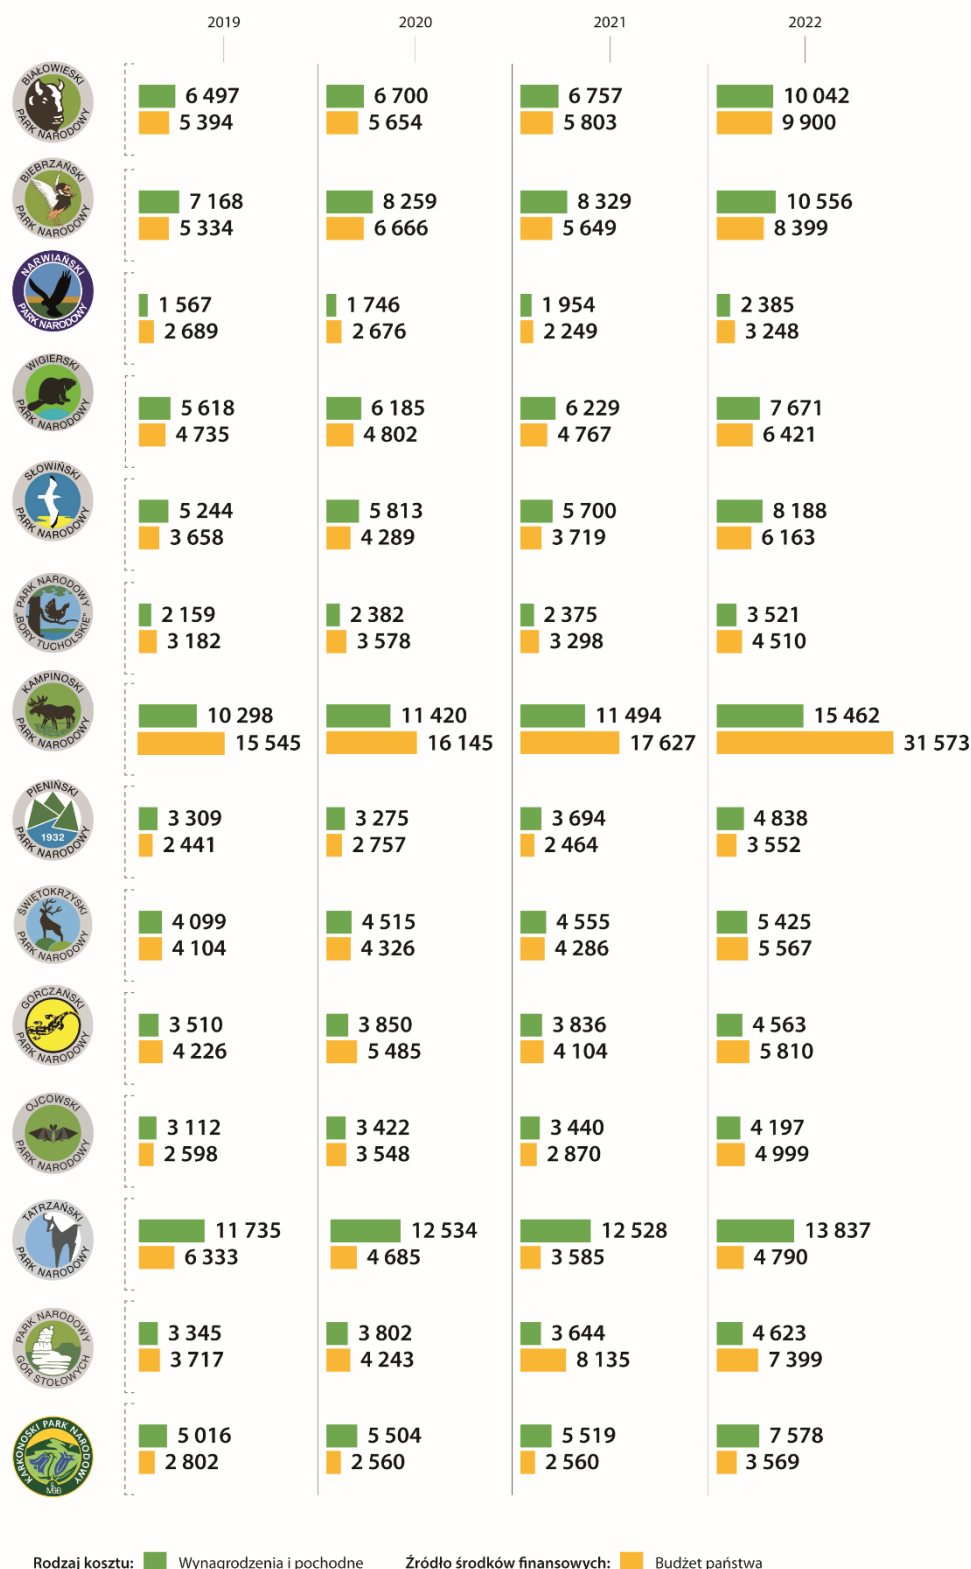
| | 2019 | 2020 | 2021 | 2022 |
|---|---|---|---|---|
| BIAŁOWIESKI PARK NARODOWY | 6 497<br>5 394 | 6 700<br>5 654 | 6 757<br>5 803 | 10 042<br>9 900 |
| BIEBRZAŃSKI PARK NARODOWY | 7 168<br>5 334 | 8 259<br>6 666 | 8 329<br>5 649 | 10 556<br>8 399 |
| NARWIAŃSKI PARK NARODOWY | 1 567<br>2 689 | 1 746<br>2 676 | 1 954<br>2 249 | 2 385<br>3 248 |
| WIGIERSKI PARK NARODOWY | 5 618<br>4 735 | 6 185<br>4 802 | 6 229<br>4 767 | 7 671<br>6 421 |
| SŁOWIŃSKI PARK NARODOWY | 5 244<br>3 658 | 5 813<br>4 289 | 5 700<br>3 719 | 8 188<br>6 163 |
| PARK NARODOWY BORY TUCHOLSKIE | 2 159<br>3 182 | 2 382<br>3 578 | 2 375<br>3 298 | 3 521<br>4 510 |
| KAMPINOSKI PARK NARODOWY | 10 298<br>15 545 | 11 420<br>16 145 | 11 494<br>17 627 | 15 462<br>31 573 |
| PIENIŃSKI PARK NARODOWY 1932 | 3 309<br>2 441 | 3 275<br>2 757 | 3 694<br>2 464 | 4 838<br>3 552 |
| ŚWIĘTOKRZYSKI PARK NARODOWY | 4 099<br>4 104 | 4 515<br>4 326 | 4 555<br>4 286 | 5 425<br>5 567 |
| GORCZAŃSKI PARK NARODOWY | 3 510<br>4 226 | 3 850<br>5 485 | 3 836<br>4 104 | 4 563<br>5 810 |
| OJCOWSKI PARK NARODOWY | 3 112<br>2 598 | 3 422<br>3 548 | 3 440<br>2 870 | 4 197<br>4 999 |
| TATRZAŃSKI PARK NARODOWY | 11 735<br>6 333 | 12 534<br>4 685 | 12 528<br>3 585 | 13 837<br>4 790 |
| PARK NARODOWY GÓR STOŁOWYCH | 3 345<br>3 717 | 3 802<br>4 243 | 3 644<br>8 135 | 4 623<br>7 399 |
| KARKONOSKI PARK NARODOWY | 5 016<br>2 802 | 5 504<br>2 560 | 5 519<br>2 560 | 7 578<br>3 569 |

Rodzaj kosztu: Wynagrodzenia i pochodne   Źródło środków finansowych: Budżet państwa